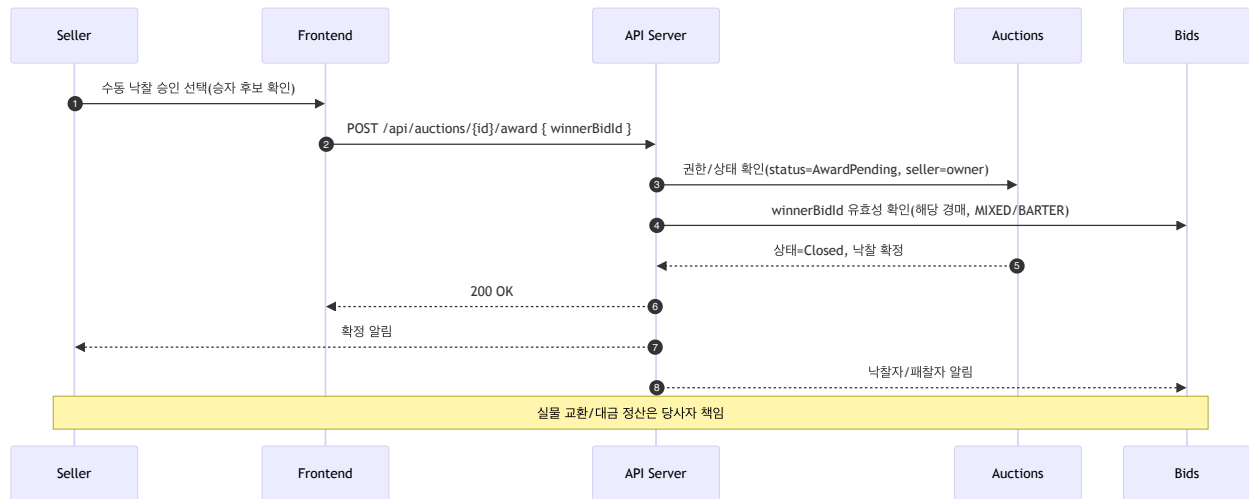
Seller

Frontend

API Server

Auctions

Bids

1 수동 낙찰 승인 선택(승자 후보 확인)

2 POST /api/auctions/{id}/award { winnerBidId }

3 권한/상태 확인(status=AwardPending, seller=owner)

4 winnerBidId 유효성 확인(해당 경매, MIXED/BARTER)

5 상태=Closed, 낙찰 확정

6 200 OK

7 확정 알림

8 낙찰자/패찰자 알림

실물 교환/대금 정산은 당사자 책임

Seller

Frontend

API Server

Auctions

Bids